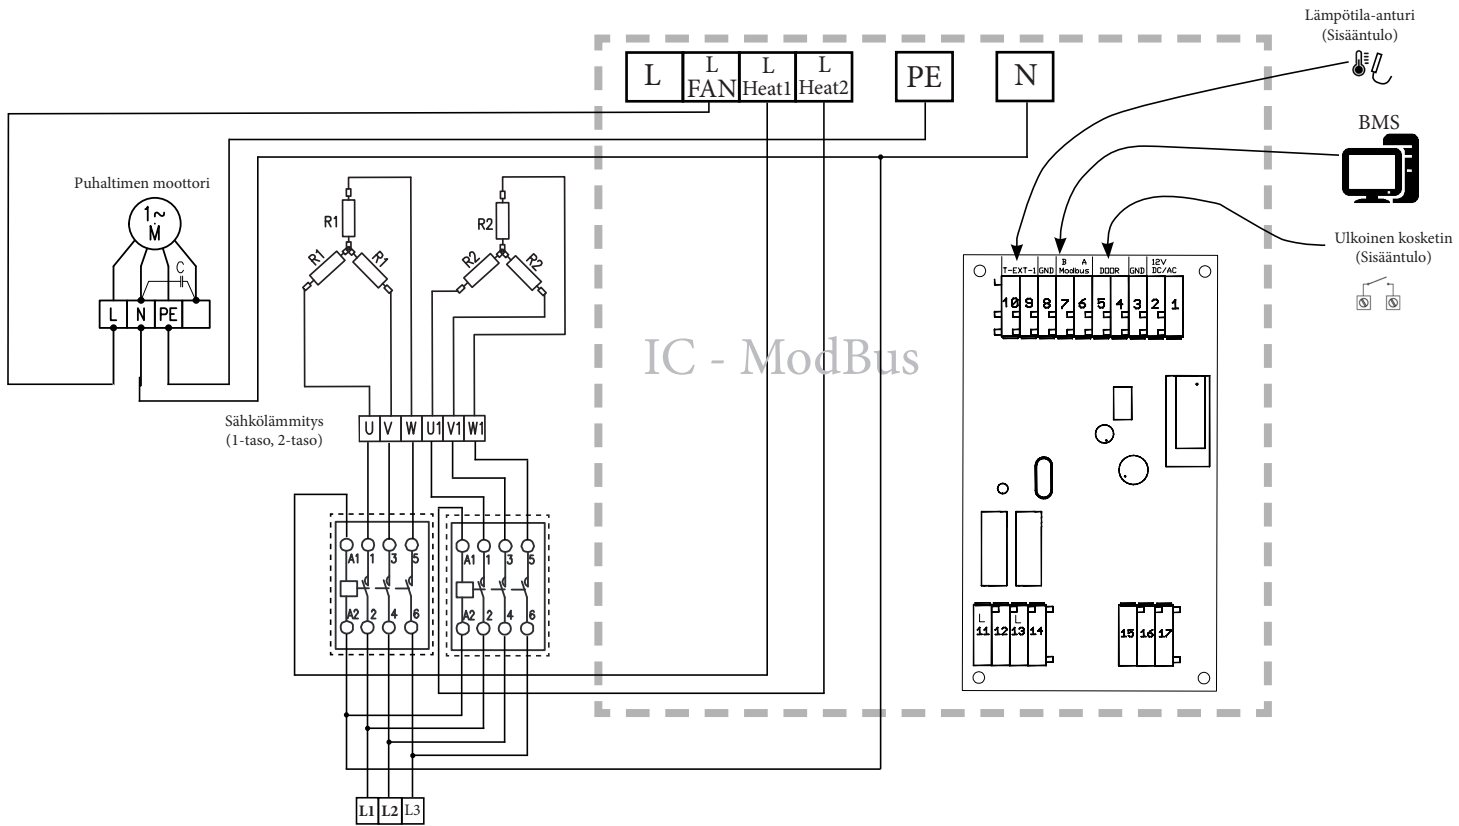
L | L FAN | L Heat1 | L Heat2 | PE | N

Lämpötila-anturi
(Sisääntulo)

BMS

Ulkoinen kosketin
(Sisääntulo)

Puhaltimen moottori

1~
M

C

L N PE

R1
R1 R1

R2
R2 R2

IC - ModBus

Sähkölämmitys
(1-taso, 2-taso)

U V W U1 V1 W1

A1 1 3 5
A2 2 4 6

A1 1 3 5
A2 2 4 6

T-EXT-1 GND B A Modbus DOOR GND 12V DC/AC

10 9 8 7 6 5 4 3 2 1

L L
11 12 13 14

15 16 17

L1 L2 L3